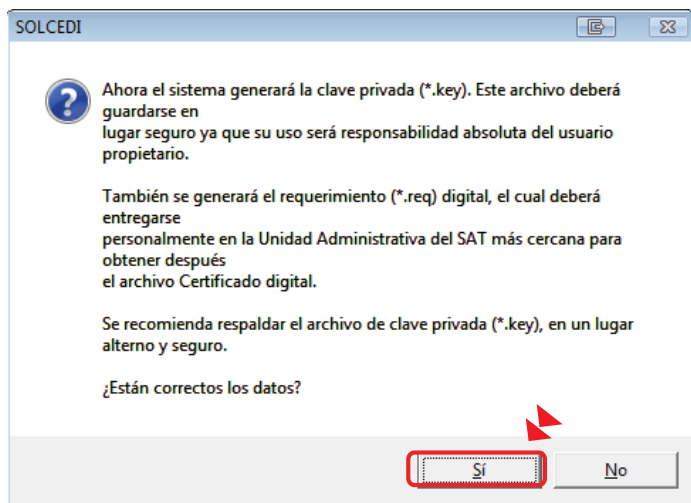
SOLCEDI

Ahora el sistema generará la clave privada (*.key). Este archivo deberá guardarse en lugar seguro ya que su uso será responsabilidad absoluta del usuario propietario.

También se generará el requerimiento (*.req) digital, el cual deberá entregarse personalmente en la Unidad Administrativa del SAT más cercana para obtener después el archivo Certificado digital.

Se recomienda respaldar el archivo de clave privada (*.key), en un lugar alterno y seguro.

¿Están correctos los datos?

Sí

No